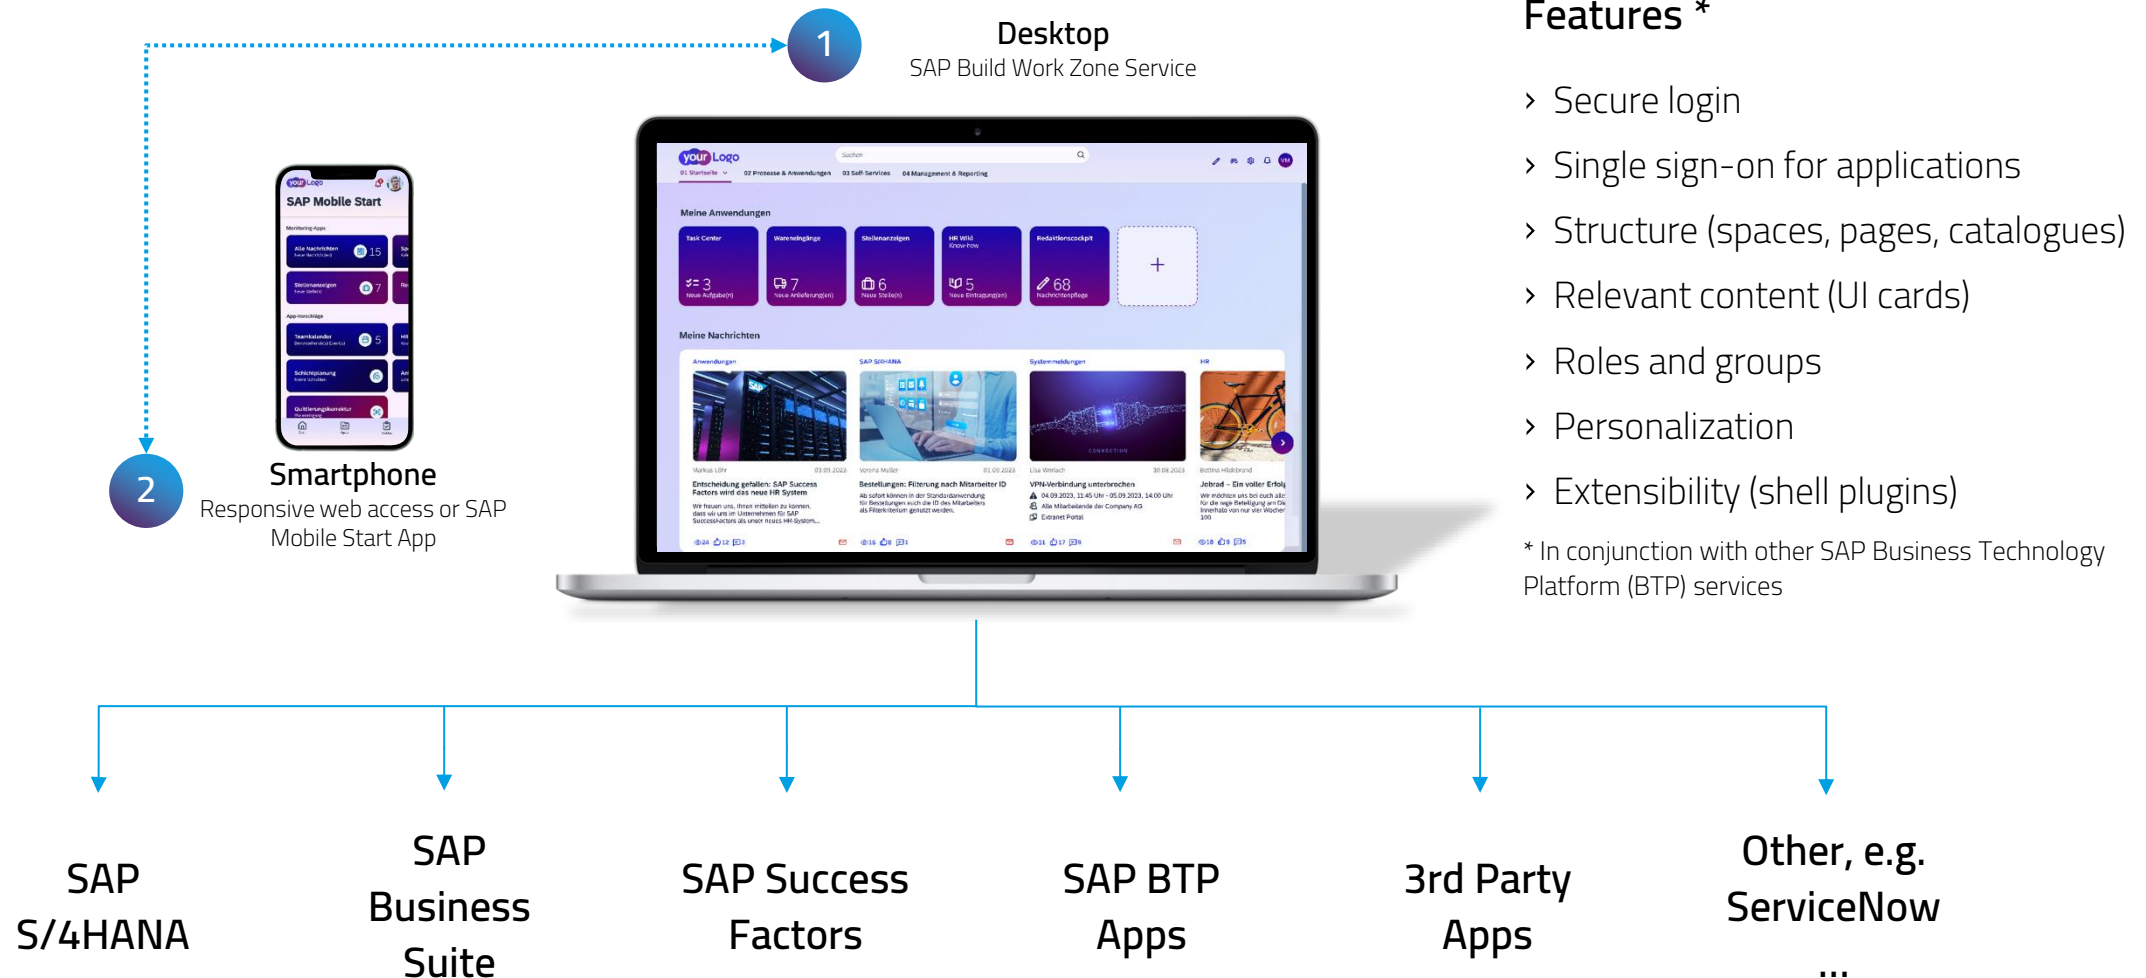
1

Desktop
SAP Build Work Zone Service

Features *

› Secure login
› Single sign-on for applications
› Structure (spaces, pages, catalogues)
› Relevant content (UI cards)
› Roles and groups
› Personalization
› Extensibility (shell plugins)

* In conjunction with other SAP Business Technology Platform (BTP) services

your Logo
SAP Mobile Start

your Logo
Suchen
01 Startseite 02 Prozesse & Anwendungen 03 Self-Services 04 Management & Reporting
Meine Anwendungen
Task Center 3 Neue Aufgabe(n)
Wareneingänge 7 Neue Anlieferung(en)
Stellenanzeigen 6 Neue Stelle(n)
HR Wiki Know-how 5 Neue Eintragung(en)
Redaktionscockpit 68 Nachrichtenpflege
+
Meine Nachrichten
Anwendungen
SAP S/4HANA
Systemmeldungen
HR
Entscheidung gefallen: SAP Success Factors wird das neue HR System
Bestellungen: Filterung nach Mitarbeiter ID
VPN-Verbindung unterbrochen
Jobrad – Ein voller Erfolg

2

Smartphone
Responsive web access or SAP Mobile Start App

SAP S/4HANA

SAP Business Suite

SAP Success Factors

SAP BTP Apps

3rd Party Apps

Other, e.g. ServiceNow
...